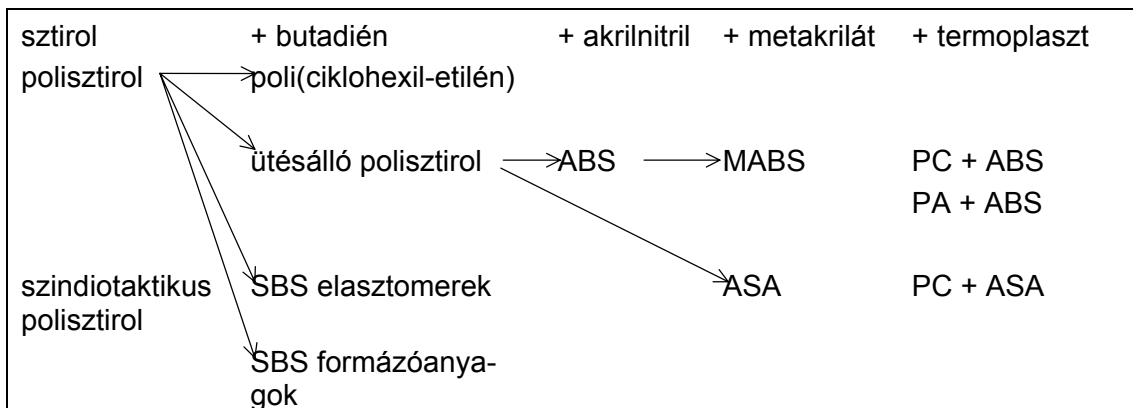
sztirol + butadién + akrilnitril + metakrilát + termoplaszt

polisztirol poli(ciklohexil-etilén)

ütésálló polisztirol ABS MABS PC + ABS

PA + ABS

szindiotaktikus polisztirol SBS elasztomerek ASA PC + ASA

SBS formázóanyagok